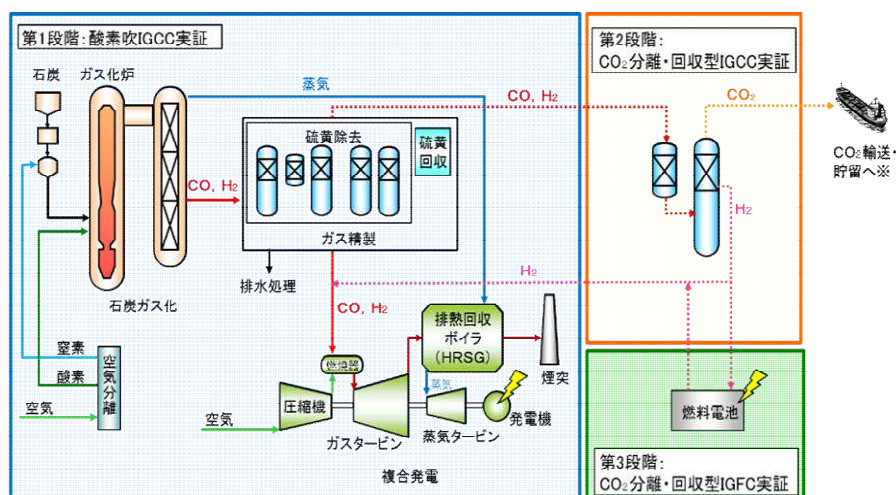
第1段階：酸素吹IGCC実証

石炭 ガス化炉

蒸気

CO, $H_2$

硫黄除去

硫黄回収

CO, $H_2$

ガス精製

排水処理

石炭ガス化

CO, $H_2$

排熱回収ボイラ (HRSG)

煙突

窒素

酸素

空気分離

空気

燃焼器

空気

圧縮機

蒸気

ガスタービン

蒸気タービン

発電機

複合発電

第2段階：$CO_2$分離・回収型IGCC実証

$CO_2$

$CO_2$輸送・貯留へ※

$H_2$

$H_2$

燃料電池

第3段階：$CO_2$分離・回収型IGFC実証